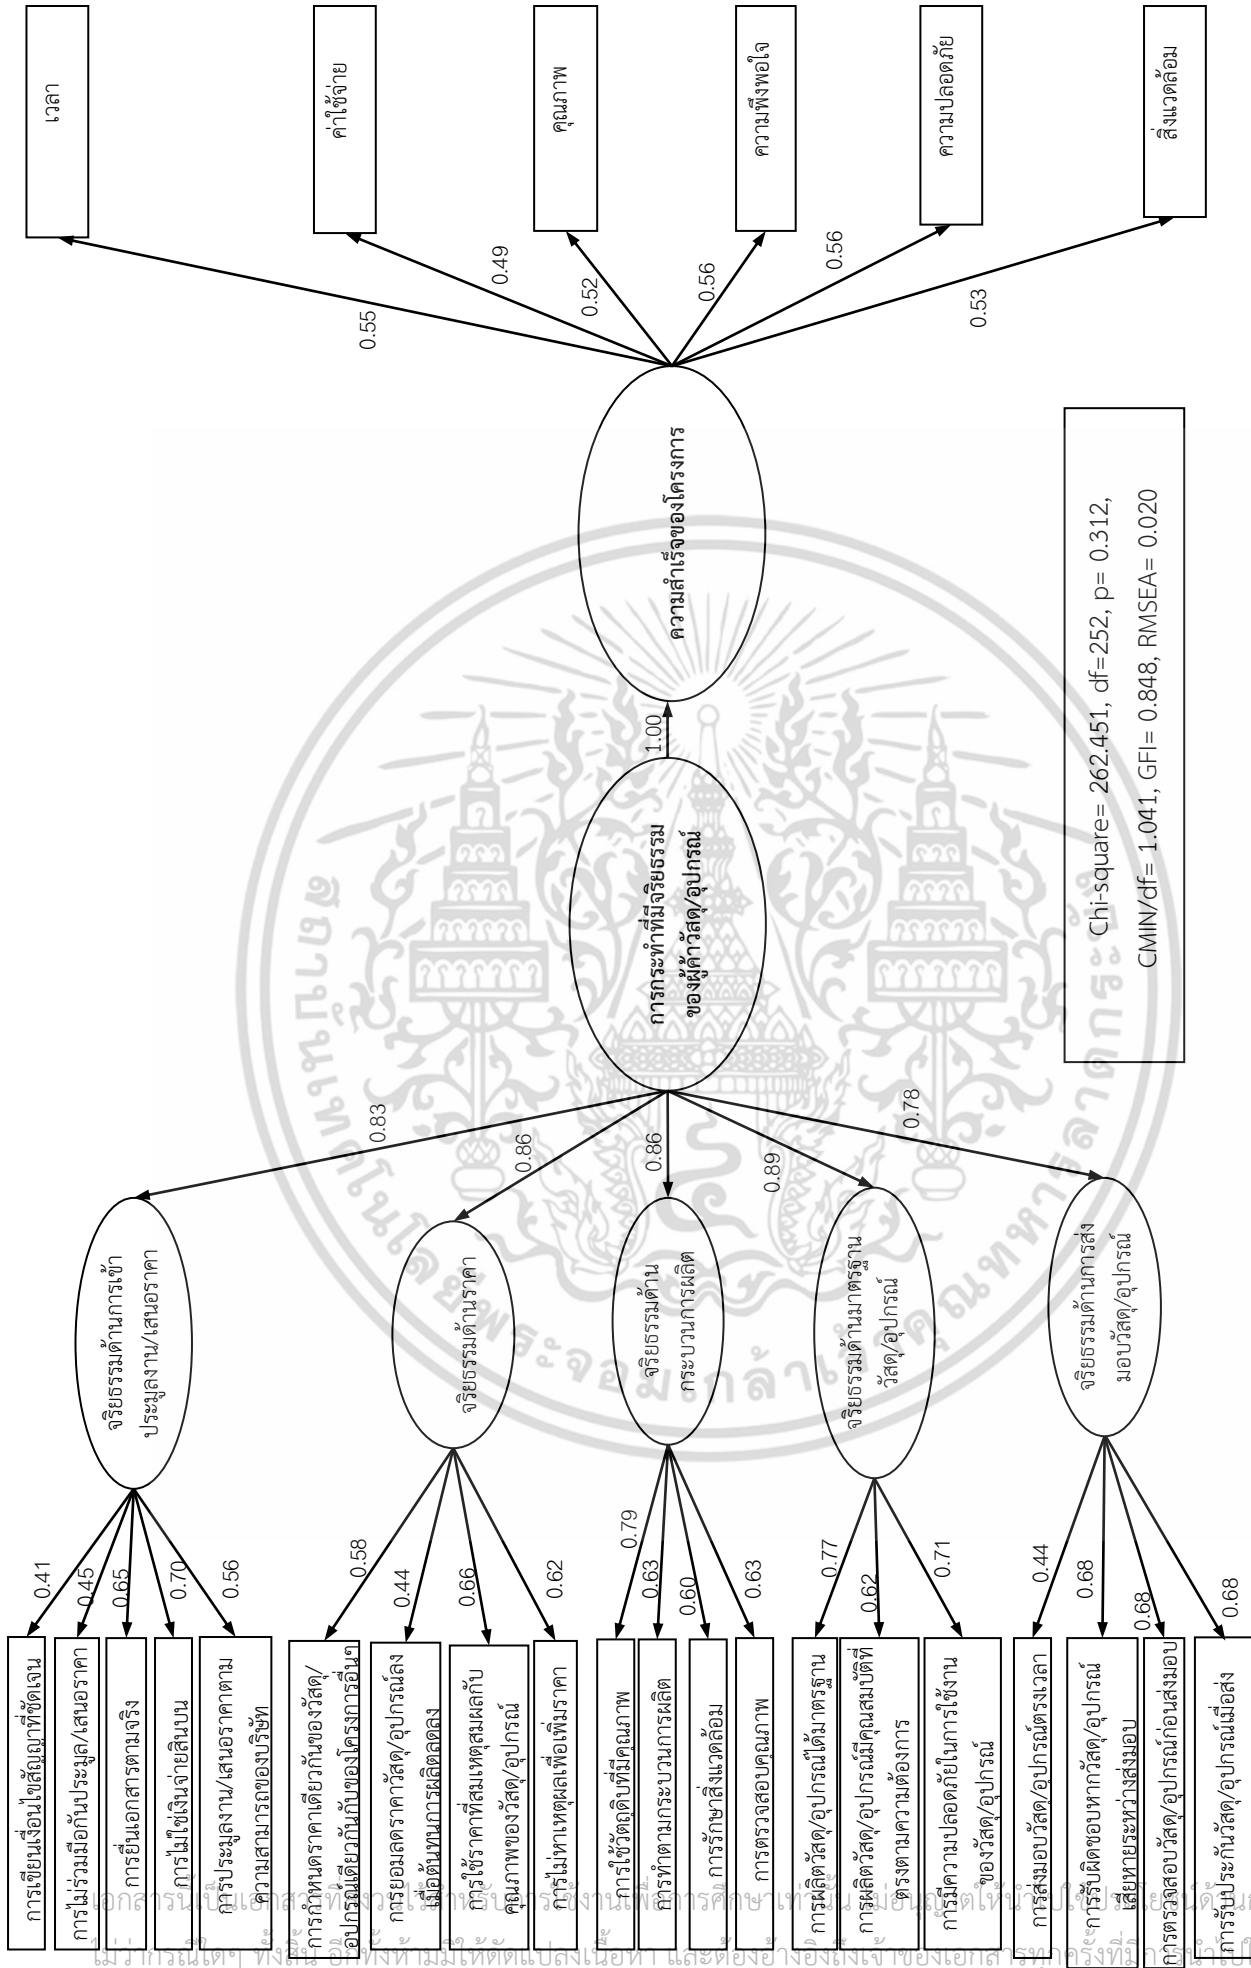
เวลา

ค่าใช้จ่าย

คุณภาพ

ความพึงพอใจ

ความปลอดภัย

สิ่งแวดล้อม

0.55

0.49

0.52

0.56

0.56

0.53

ความสำเร็จของโครงการ

1.00

การกระทำที่มีจริยธรรมของผู้ค้าวัสดุ/อุปกรณ์

Chi-square= 262.451, df=252, p= 0.312, CMIN/df= 1.041, GFI= 0.848, RMSEA= 0.020

0.83

0.86

0.86

0.89

0.78

จริยธรรมด้านการเข้าประมูลงาน/เสนอราคา

จริยธรรมด้านราคา

จริยธรรมด้านกระบวนการผลิต

จริยธรรมด้านมาตรฐานวัสดุ/อุปกรณ์

จริยธรรมด้านการส่งมอบวัสดุ/อุปกรณ์

0.41

0.45

0.65

0.70

0.56

0.58

0.44

0.66

0.62

0.79

0.63

0.60

0.63

0.77

0.62

0.71

0.44

0.68

0.68

0.68

การเขียนเงื่อนไขสัญญาที่ชัดเจน

การไม่ร่วมมือกันประมูล/เสนอราคา

การยื่นเอกสารตามจริง

การไม่ใช้เงินจ่ายสินบน

การประมูลงาน/เสนอราคาตามความสามารถของบริษัท

การกำหนดราคาเดียวกันของวัสดุ/อุปกรณ์เดียวกันกับของโครงการอื่นๆ

การยอมลดราคาวัสดุ/อุปกรณ์ลงเมื่อต้นทุนการผลิตลดลง

การใช้ราคาที่สมเหตุสมผลกับคุณภาพของวัสดุ/อุปกรณ์

การไม่หาเหตุผลเพื่อเพิ่มราคา

การใช้วัตถุดิบที่มีคุณภาพ

การทำตามกระบวนการผลิต

การรักษาสิ่งแวดล้อม

การตรวจสอบคุณภาพ

การผลิตวัสดุ/อุปกรณ์ได้มาตรฐาน

การผลิตวัสดุ/อุปกรณ์มีคุณสมบัติที่ตรงตามความต้องการ

การมีความปลอดภัยในการใช้งานของวัสดุ/อุปกรณ์

การส่งมอบวัสดุ/อุปกรณ์ตรงเวลา

การรับผิดชอบหากวัสดุ/อุปกรณ์เสียหายระหว่างส่งมอบ

การตรวจสอบวัสดุ/อุปกรณ์ก่อนส่งมอบ

การรับประกันวัสดุ/อุปกรณ์เมื่อส่ง

เอกสารนี้เป็นเอกสารที่สงวนไว้สำหรับการใช้งานเพื่อการศึกษาเท่านั้น ไม่อนุญาตให้นำไปใช้ประโยชน์ด้าน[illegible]
ไม่ว่ากรณีใดๆ ทั้งสิ้น อีกทั้งห้ามมิให้ดัดแปลงเนื้อหา และต้องอ้างอิงถึงเจ้าของเอกสารทุกครั้งที่มีการนำไป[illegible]